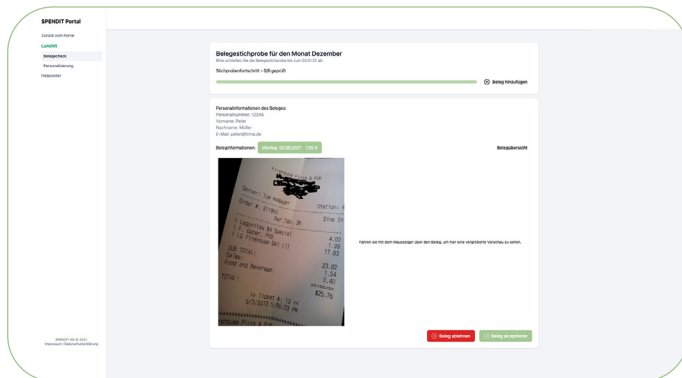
SPENDIT Portal

Zurück zum Portal

Lohnlift

Belegcheck

Personalisierung

Hilfecenter

SPENDIT AG © 2021 · Impressum | Datenschutzerklärung

Belegestichprobe für den Monat Dezember

Bitte schließen Sie die Belegestichprobe bis zum 20.01.22 ab.

Stichprobenfortschritt – 5/8 geprüft

Beleg hinzufügen

Personalinformationen des Beleges:
Personalnummer: 12345
Vorname: Peter
Nachname: Müller
E-Mail: peter@firma.de

Beleginformationen: Montag, 10.06.2021 - 7,90 €

Belegübersicht

Fahren sie mit dem Mauszeiger über den Beleg, um hier eine vergrößerte Vorschau zu sehen.

Beleg ablehnen

Beleg akzeptieren

Server: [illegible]
Station: 4
Order #: 21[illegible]
Dine In
Table: 21
Guests: 2
1 Cappuccino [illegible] Special 4.00
1 Salad, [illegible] 1.99
1 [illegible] (1) 17.03
SUB TOTAL: 23.02
Tax: 1.54
Food and Beverage 0.40
TOTAL: $25.76
>> Ticket #: 13 <<
6/1/2012 3:53 PM